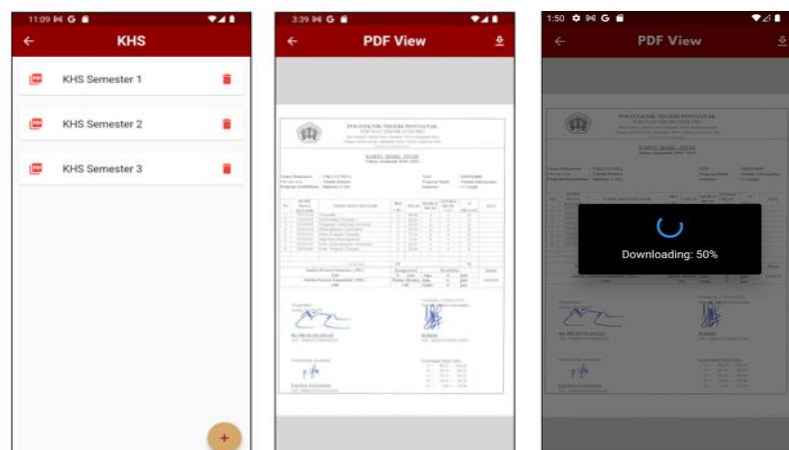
11:09 M G

KHS

KHS Semester 1

KHS Semester 2

KHS Semester 3

+

3:39 M G

PDF View

POLITEKNIK NEGERI PONTIANAK

KARTU HASIL STUDI

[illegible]

1:50 M G

PDF View

POLITEKNIK NEGERI PONTIANAK

Downloading: 50%